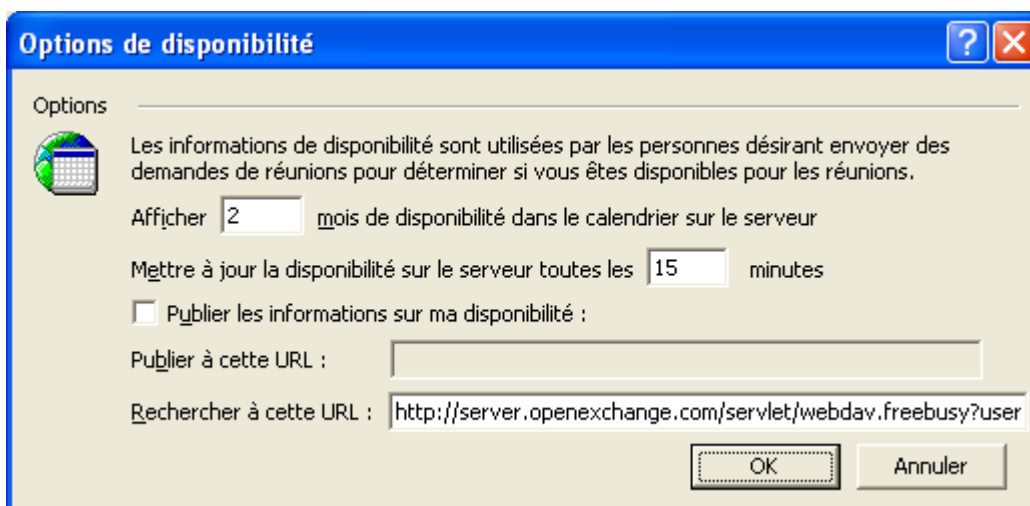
Options de disponibilité

?

Options

Les informations de disponibilité sont utilisées par les personnes désirant envoyer des demandes de réunions pour déterminer si vous êtes disponibles pour les réunions.

Afficher 2 mois de disponibilité dans le calendrier sur le serveur

Mettre à jour la disponibilité sur le serveur toutes les 15 minutes

Publier les informations sur ma disponibilité :

Publier à cette URL :

Rechercher à cette URL : http://server.openexchange.com/servlet/webdav.freebusy?user

OK

Annuler